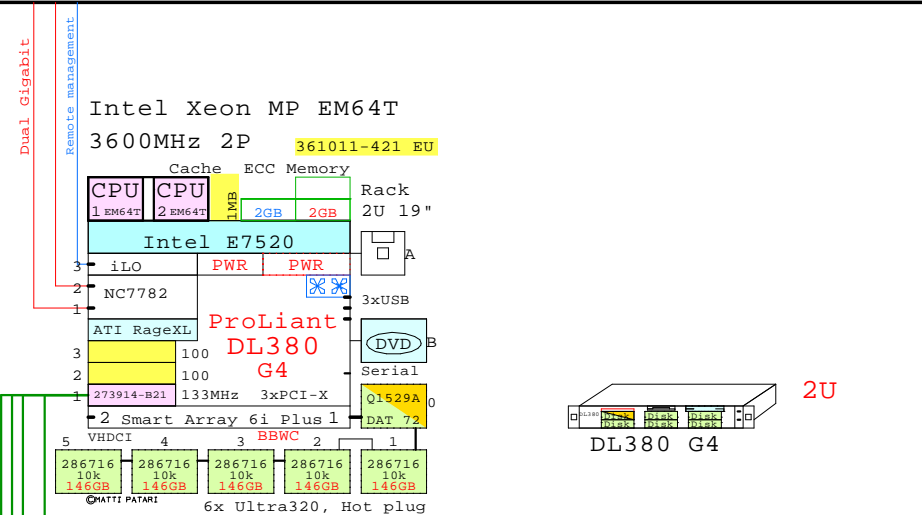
Dual Gigabit
Remote management

Intel Xeon MP EM64T
3600MHz 2P
361011-421 EU

Cache ECC Memory
CPU 1 EM64T
CPU 2 EM64T
1MB
2GB 2GB
Rack
2U 19"
Intel E7520
A
3 iLO PWR PWR
2 NC7782
1
3xUSB
ATI RageXL
ProLiant
DL380
G4
DVD B
3 100
2 100
1 273914-B21 133MHz 3xPCI-X
Serial
Q1529A
DAT 72
0
2 Smart Array 6i Plus 1
BBWC
5 VHDCI 4 3 2 1
286716 10k 146GB
286716 10k 146GB
286716 10k 146GB
286716 10k 146GB
286716 10k 146GB
©MATTI PATARI
6x Ultra320, Hot plug

DL380
Disk Disk
Disk Disk
Disk Disk
2U
DL380 G4